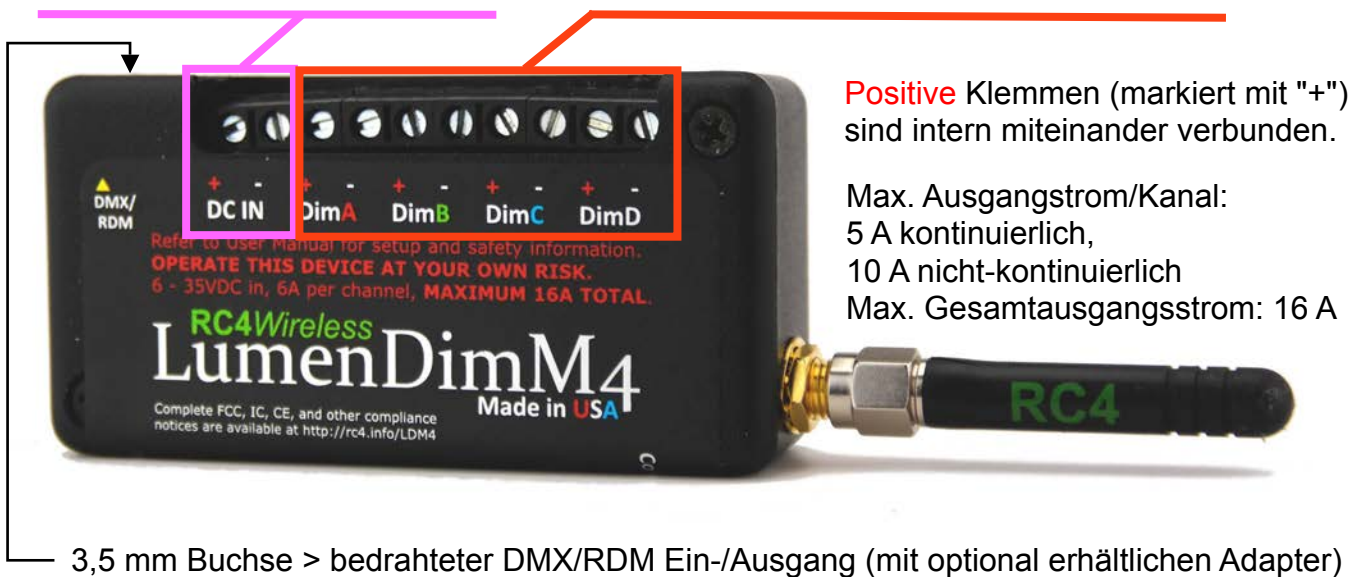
Positive Klemmen (markiert mit "+") sind intern miteinander verbunden.

Max. Ausgangstrom/Kanal:
5 A kontinuierlich,
10 A nicht-kontinuierlich
Max. Gesamtausgangsstrom: 16 A

DMX/ RDM

+ -
DC IN

+ -
DimA

+ -
DimB

+ -
DimC

+ -
DimD

Refer to User Manual for setup and safety information.
OPERATE THIS DEVICE AT YOUR OWN RISK.
6 - 35VDC in, 6A per channel, MAXIMUM 16A TOTAL.

RC4Wireless
LumenDimM4
Made in USA

Complete FCC, IC, CE, and other compliance notices are available at http://rc4.info/LDM4

RC4

3,5 mm Buchse > bedrahteter DMX/RDM Ein-/Ausgang (mit optional erhältlichen Adapter)